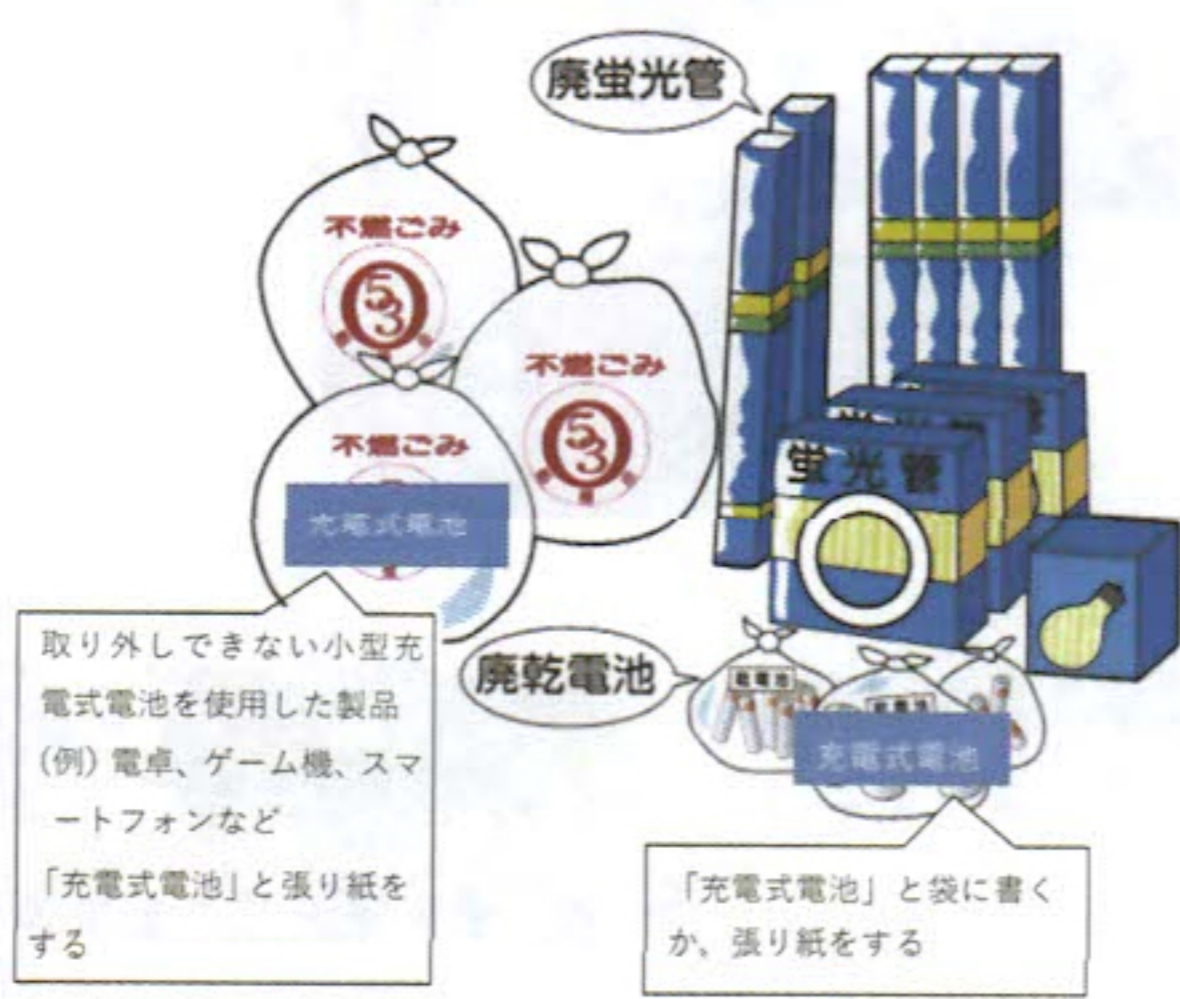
廃蛍光管

不燃ごみ

53

不燃ごみ

53

不燃ごみ

充電式電池

蛍光管

取り外しできない小型充電式電池を使用した製品
(例) 電卓、ゲーム機、スマートフォンなど
「充電式電池」と張り紙をする

廃乾電池

乾電池

乾電池

充電式電池

「充電式電池」と袋に書くか、張り紙をする